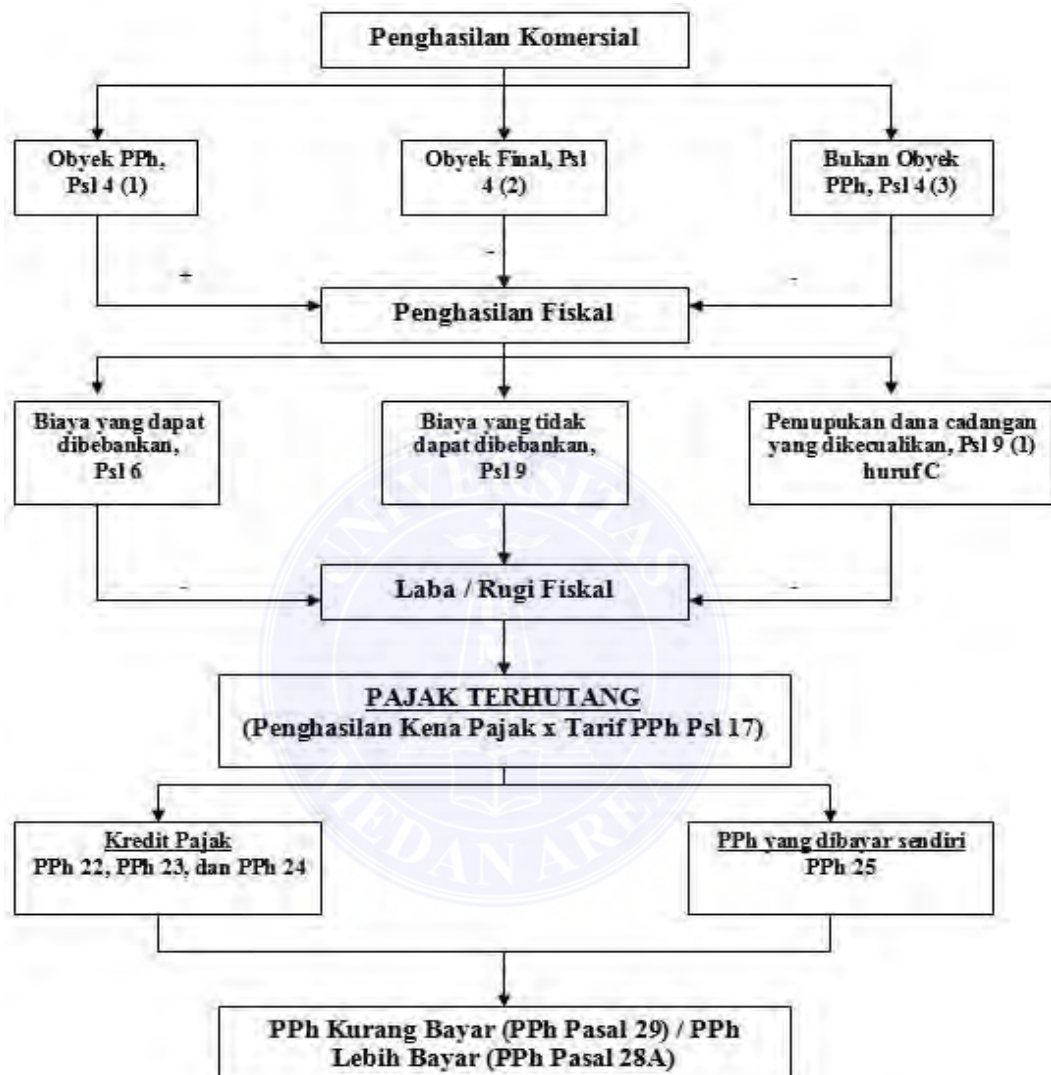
Penghasilan Komersial

Obyek PPh, Psl 4 (1)

Obyek Final, Psl 4 (2)

Bukan Obyek PPh, Psl 4 (3)

+

-

-

Penghasilan Fiskal

Biaya yang dapat dibebankan, Psl 6

Biaya yang tidak dapat dibebankan, Psl 9

Pemupukan dana cadangan yang dikecualikan, Psl 9 (1) huruf C

-

-

Laba / Rugi Fiskal

UNIVERSITAS MEDAN AREA

PAJAK TERHUTANG
(Penghasilan Kena Pajak x Tarif PPh Psl 17)

Kredit Pajak
PPh 22, PPh 23, dan PPh 24

PPh yang dibayar sendiri
PPh 25

PPh Kurang Bayar (PPh Pasal 29) / PPh Lebih Bayar (PPh Pasal 28A)